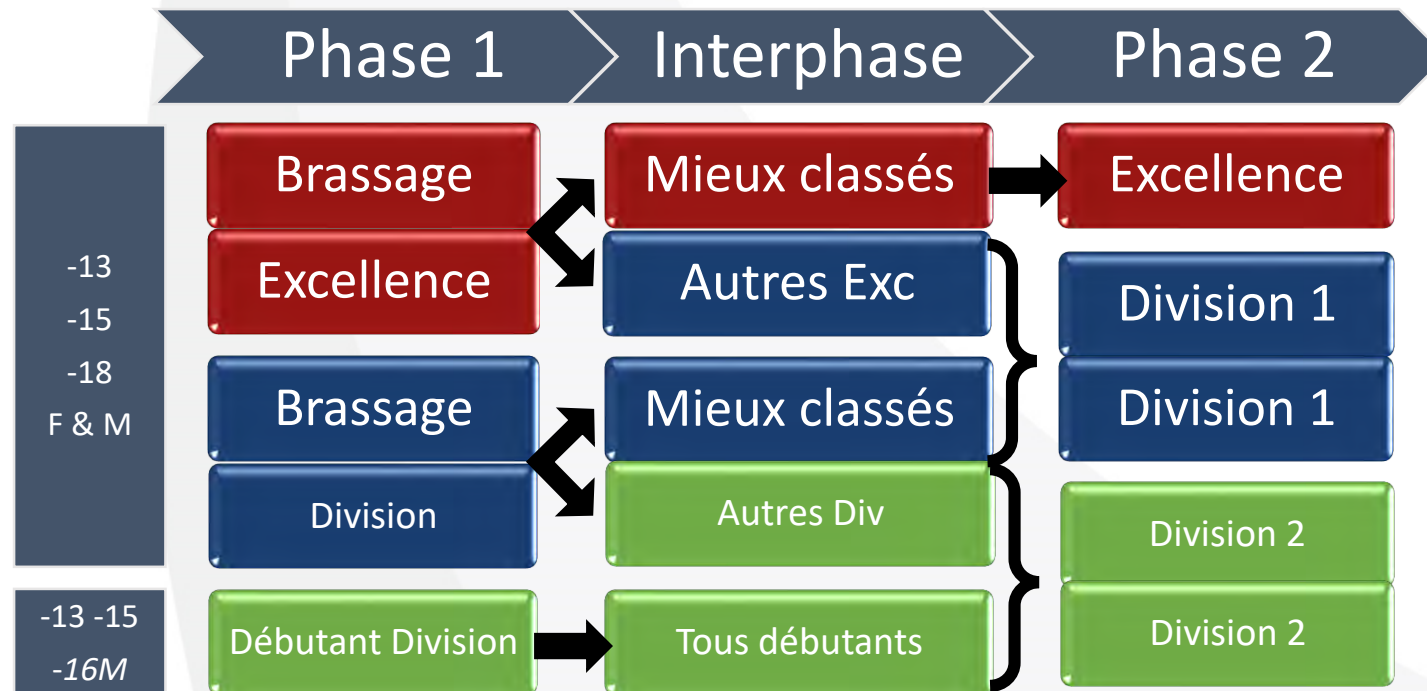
Phase 1
Interphase
Phase 2

-13
-15
-18
F & M

Brassage
Excellence
Mieux classés
Autres Exc
Excellence
Division 1
Division 1

Brassage
Division
Mieux classés
Autres Div
Division 2
Division 2

-13 -15
-16M

Débutant Division
Tous débutants